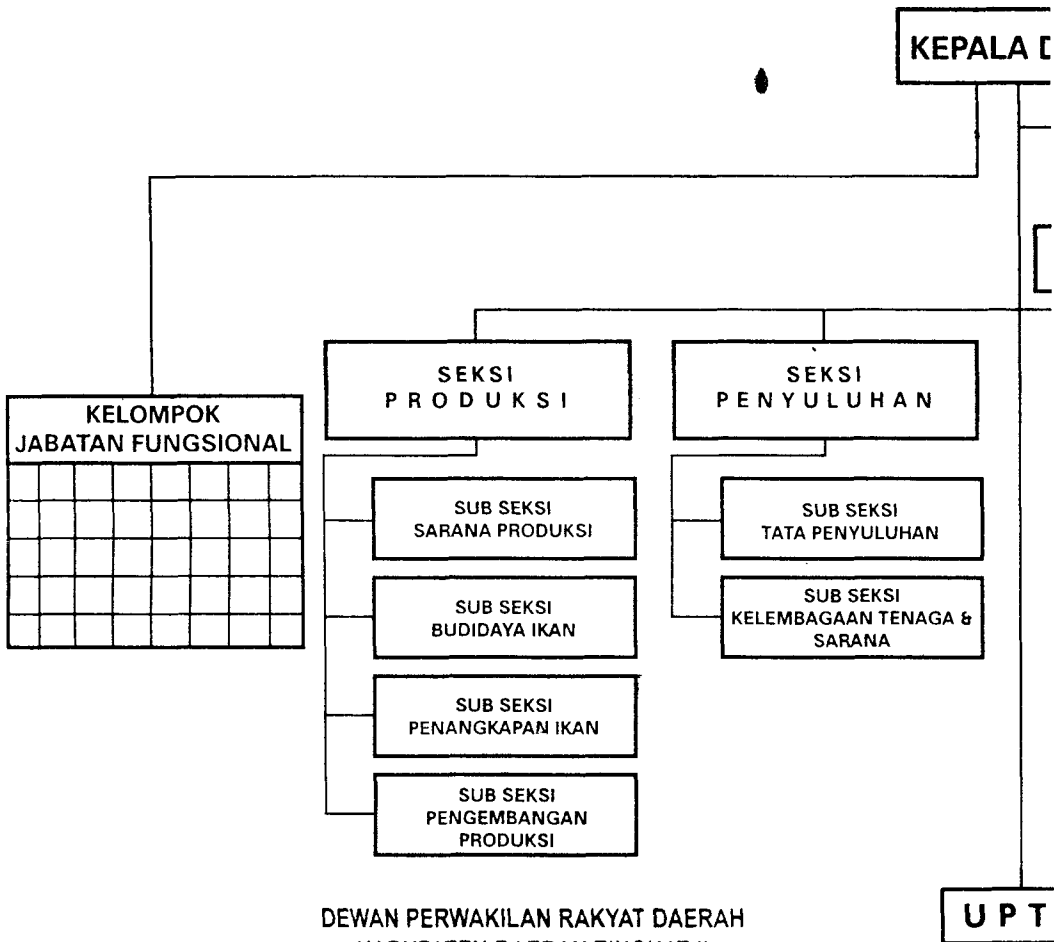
KEPALA D

KELOMPOK JABATAN FUNGSIONAL

SEKSI PRODUKSI

SEKSI PENYULUHAN

SUB SEKSI SARANA PRODUKSI

SUB SEKSI BUDIDAYA IKAN

SUB SEKSI PENANGKAPAN IKAN

SUB SEKSI PENGEMBANGAN PRODUKSI

SUB SEKSI TATA PENYULUHAN

SUB SEKSI KELEMBAGAAN TENAGA & SARANA

U P T

DEWAN PERWAKILAN RAKYAT DAERAH

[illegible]